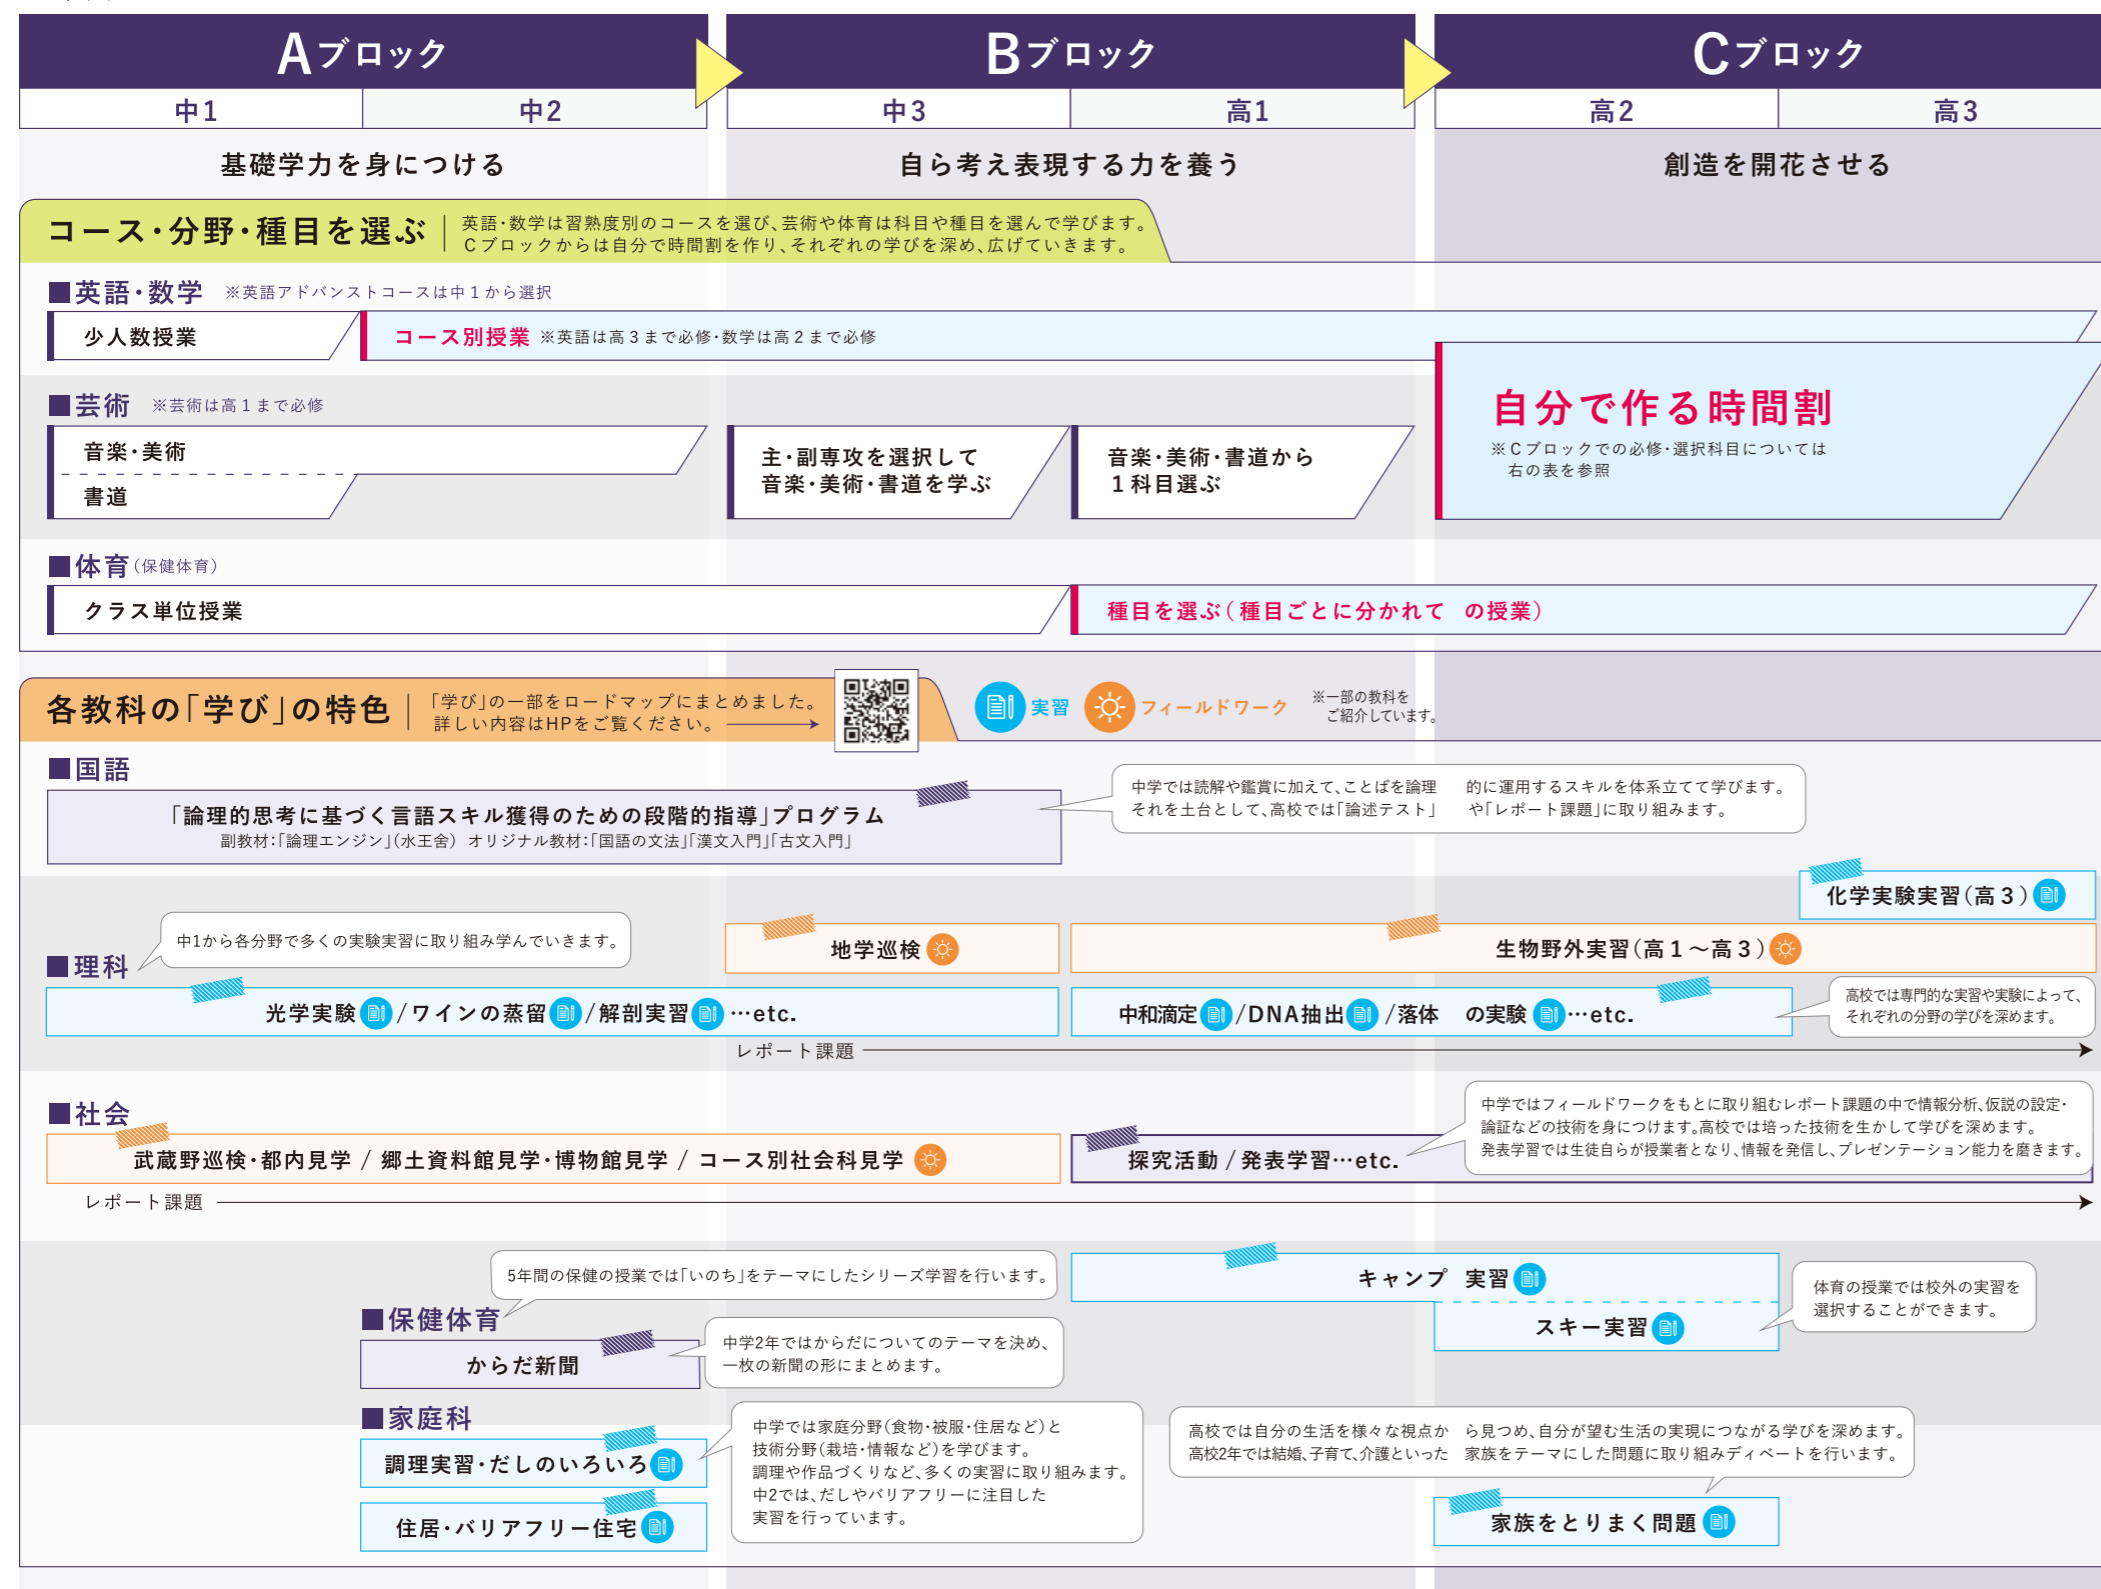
Aブロック

中1 | 中2

基礎学力を身につける

Bブロック

中3 | 高1

自ら考え表現する力を養う

Cブロック

高2 | 高3

創造を開花させる

コース・分野・種目を選ぶ | 英語・数学は習熟度別のコースを選び、芸術や体育は科目や種目を選んで学びます。Cブロックからは自分で時間割を作り、それぞれの学びを深め、広げていきます。

■英語・数学 ※英語アドバンストコースは中1から選択

少人数授業

コース別授業 ※英語は高3まで必修・数学は高2まで必修

■芸術 ※芸術は高1まで必修

音楽・美術

書道

主・副専攻を選択して音楽・美術・書道を学ぶ

音楽・美術・書道から1科目選ぶ

自分で作る時間割

※Cブロックでの必修・選択科目については右の表を参照

■体育(保健体育)

クラス単位授業

種目を選ぶ(種目ごとに分かれて の授業)

各教科の「学び」の特色 | 「学び」の一部をロードマップにまとめました。詳しい内容はHPをご覧ください。

実習 フィールドワーク ※一部の教科をご紹介しています。

■国語

「論理的思考に基づく言語スキル獲得のための段階的指導」プログラム
副教材:「論理エンジン」(水王舎) オリジナル教材:「国語の文法」「漢文入門」「古文入門」

中学では読解や鑑賞に加えて、ことばを論理的に運用するスキルを体系立てて学びます。それを土台として、高校では「論述テスト」や「レポート課題」に取り組みます。

化学実験実習(高3)

■理科

中1から各分野で多くの実験実習に取り組み学んでいきます。

地学巡検

生物野外実習(高1～高3)

光学実験/ワインの蒸留/解剖実習…etc.

中和滴定/DNA抽出/落体 の実験…etc.

高校では専門的な実習や実験によって、それぞれの分野の学びを深めます。

レポート課題

■社会

武蔵野巡検・都内見学 / 郷土資料館見学・博物館見学 / コース別社会科見学

探究活動 / 発表学習…etc.

中学ではフィールドワークをもとに取り組むレポート課題の中で情報分析、仮説の設定・論証などの技術を身につけます。高校では培った技術を生かして学びを深めます。発表学習では生徒自らが授業者となり、情報を発信し、プレゼンテーション能力を磨きます。

レポート課題

5年間の保健の授業では「いのち」をテーマにしたシリーズ学習を行います。

■保健体育

からだ新聞

中学2年ではからだについてのテーマを決め、一枚の新聞の形にまとめます。

キャンプ 実習

スキー実習

体育の授業では校外の実習を選択することができます。

■家庭科

調理実習・だしのいろいろ

住居・バリアフリー住宅

中学では家庭分野(食物・被服・住居など)と技術分野(栽培・情報など)を学びます。調理や作品づくりなど、多くの実習に取り組みます。中2では、だしやバリアフリーに注目した実習を行っています。

高校では自分の生活を様々な視点から見つめ、自分が望む生活の実現につながる学びを深めます。高校2年では結婚、子育て、介護といった家族をテーマにした問題に取り組みディベートを行います。

家族をとりまく問題